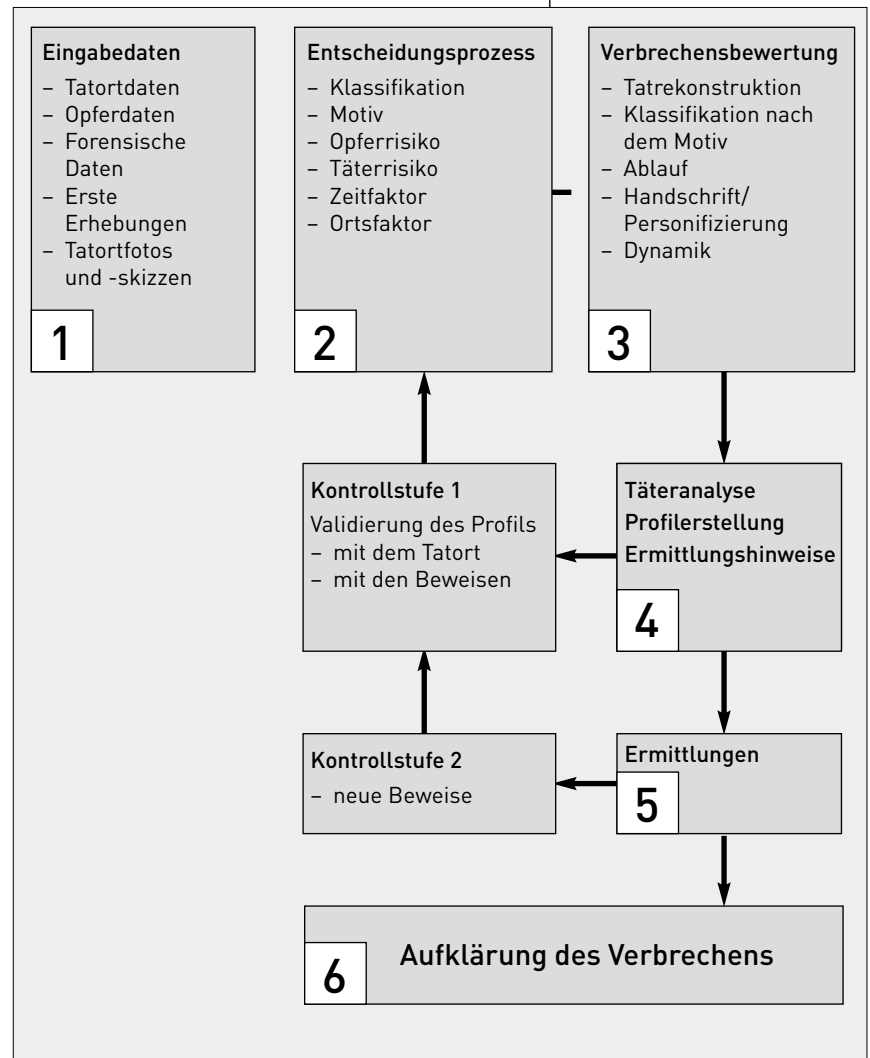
Eingabedaten
– Tatortdaten
– Opferdaten
– Forensische Daten
– Erste Erhebungen
– Tatortfotos und -skizzen

1

Entscheidungsprozess
– Klassifikation
– Motiv
– Opferrisiko
– Täterrisiko
– Zeitfaktor
– Ortsfaktor

2

Verbrechensbewertung
– Tatrekonstruktion
– Klassifikation nach dem Motiv
– Ablauf
– Handschrift/ Personifizierung
– Dynamik

3

Kontrollstufe 1
Validierung des Profils
– mit dem Tatort
– mit den Beweisen

Täteranalyse
Profilerstellung
Ermittlungshinweise

4

Kontrollstufe 2
– neue Beweise

Ermittlungen

5

6

Aufklärung des Verbrechens